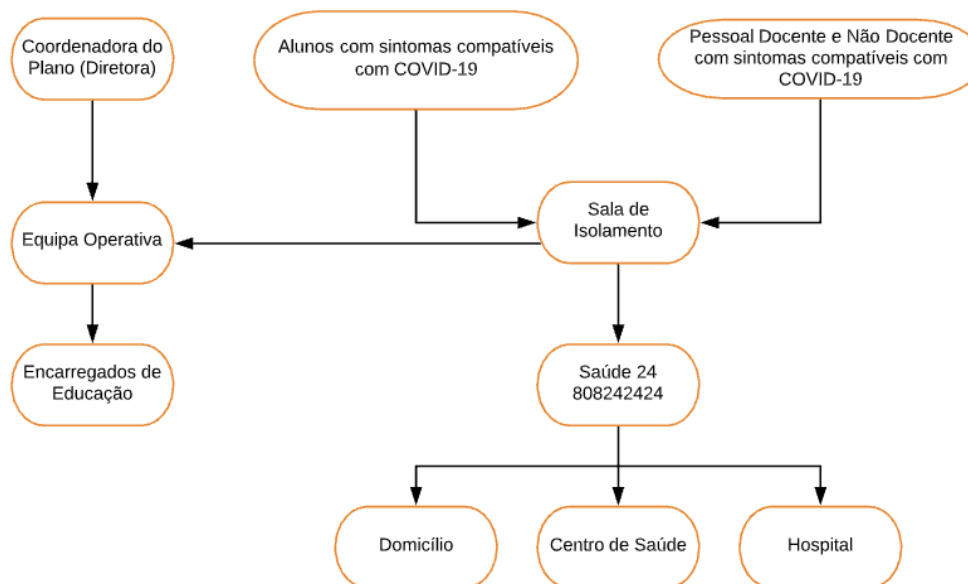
Coordenadora do Plano (Diretora)

Alunos com sintomas compatíveis com COVID-19

Pessoal Docente e Não Docente com sintomas compatíveis com COVID-19

Equipa Operativa

Sala de Isolamento

Encarregados de Educação

Saúde 24 808242424

Domicílio

Centro de Saúde

Hospital